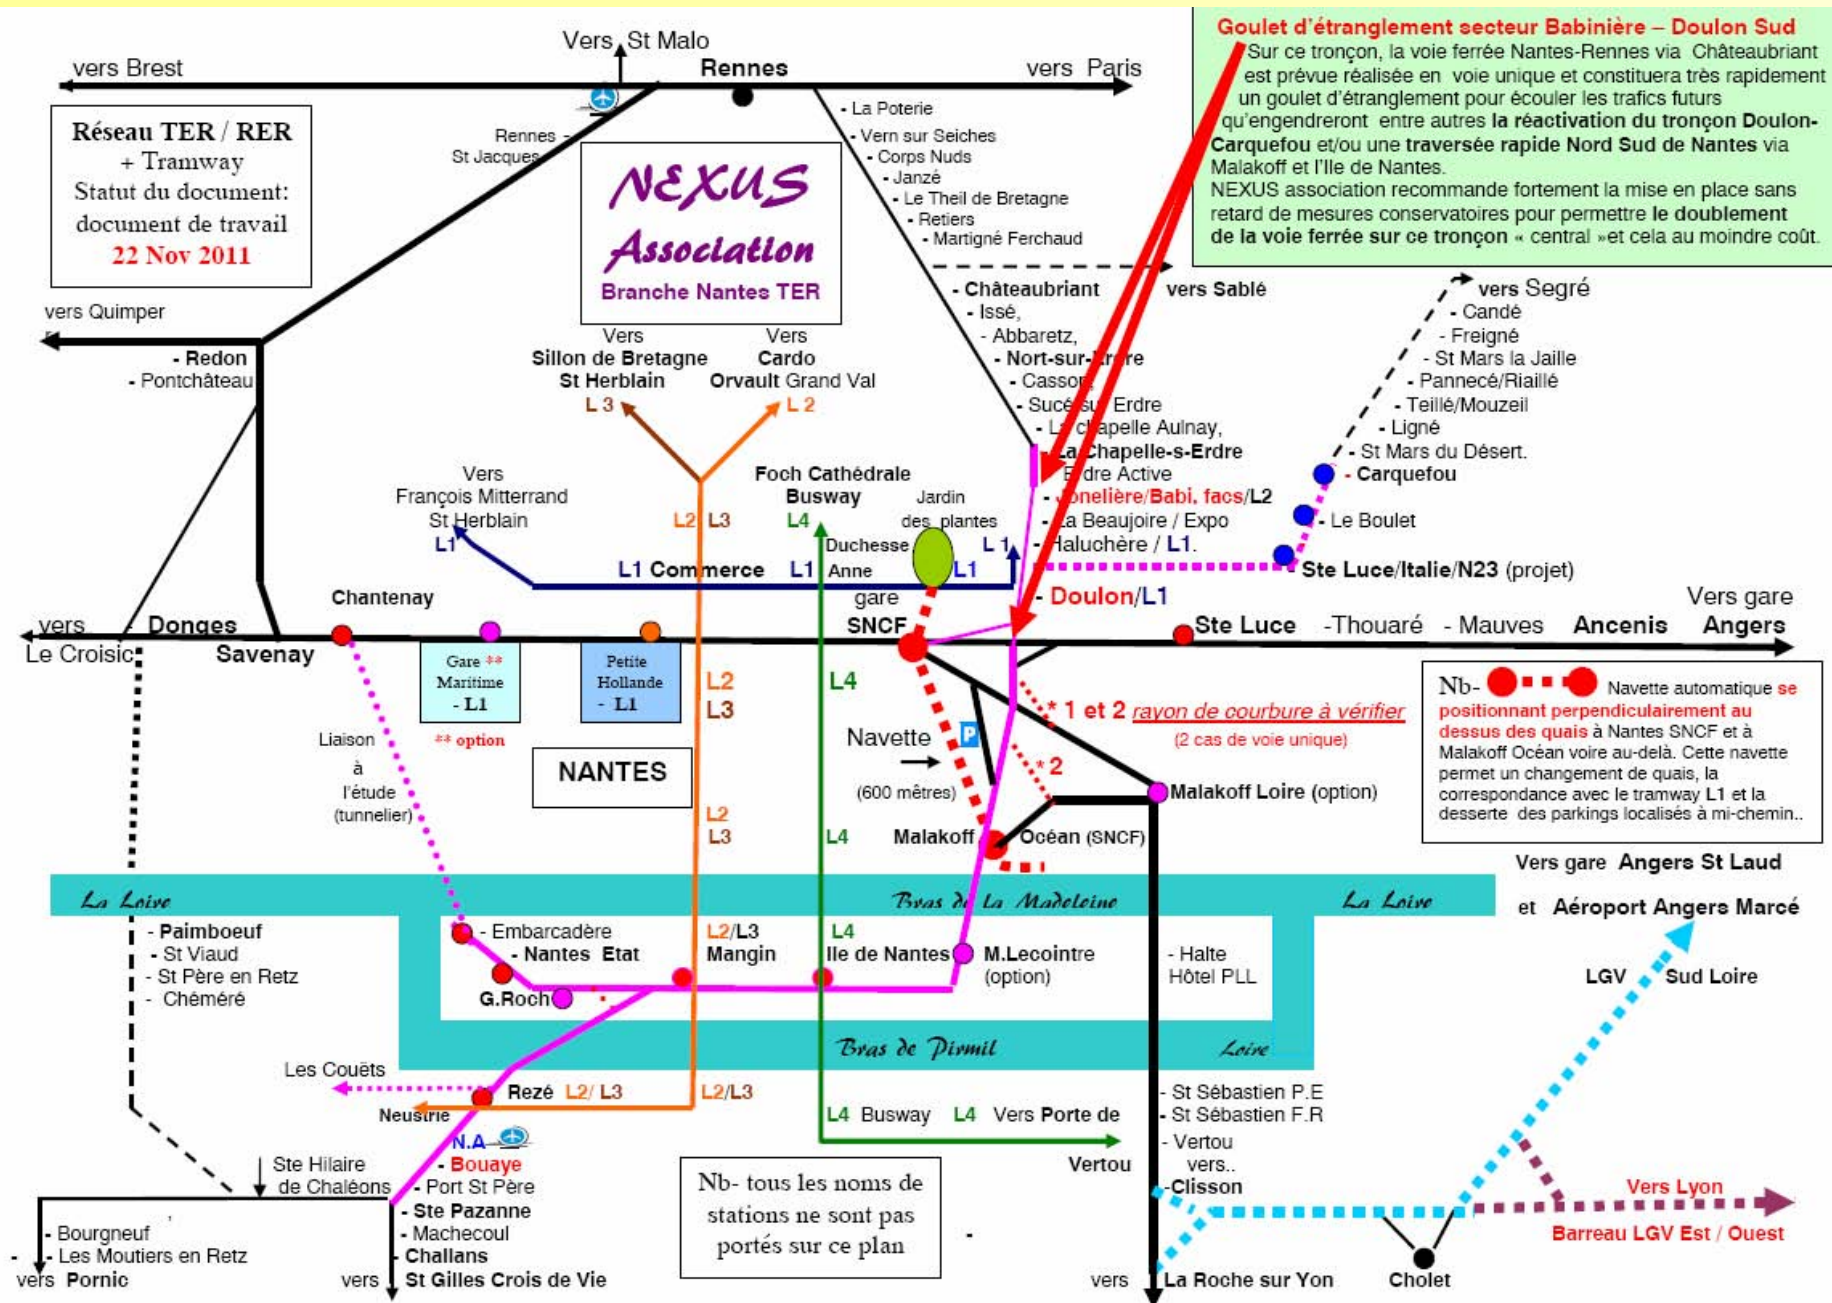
Goulet d'étranglement secteur Babinière – Doulon Sud
Sur ce tronçon, la voie ferrée Nantes-Rennes via Châteaubriant est prévue réalisée en voie unique et constituera très rapidement un goulet d'étranglement pour écouler les trafics futurs qu'engendreront entre autres la réactivation du tronçon Doulon-Carquefou et/ou une traversée rapide Nord Sud de Nantes via Malakoff et l'Ile de Nantes.
NEXUS association recommande fortement la mise en place sans retard de mesures conservatoires pour permettre le doublement de la voie ferrée sur ce tronçon « central »et cela au moindre coût.

Vers St Malo
vers Brest
Rennes
vers Paris

Réseau TER / RER
+ Tramway
Statut du document:
document de travail
22 Nov 2011

Rennes - St Jacques

NEXUS
Association
Branche Nantes TER

- La Poterie
- Vern sur Seiches
- Corps Nuds
- Janzé
- Le Theil de Bretagne
- Retiers
- Martigné Ferchaud

vers Quimper
- Redon
- Pontchâteau

- Châteaubriant
- Issé,
- Abbaretz,
- Nort-sur-Erdre
- Casson
- Sucé sur Erdre
- La chapelle Aulnay,
- La Chapelle-s-Erdre
Erdre Active
- Jonelière/Babi. facs/L2
- La Beaujoire / Expo
- Haluchère / L1.

vers Sablé

vers Segré
- Candé
- Freigné
- St Mars la Jaille
- Pannecé/Riaillé
- Teillé/Mouzeil
- Ligné
- St Mars du Désert.
- Carquefou
- Le Boulet
Ste Luce/Italie/N23 (projet)

Vers Sillon de Bretagne St Herblain
L 3
Vers Cardo Orvault Grand Val
L 2

Vers François Mitterrand St Herblain
L1

L2 L3
Foch Cathédrale Busway
L4
Jardin des plantes
Duchesse Anne
L 1
L1 Commerce
L1
L1
gare SNCF
- Doulon/L1

vers Le Croisic
Donges
Savenay
Chantenay
Ste Luce
-Thouaré
- Mauves
Ancenis
Vers gare Angers

Gare ** Maritime - L1
Petite Hollande - L1
** option
L2 L3
L4

Liaison à l'étude (tunnelier)

NANTES

Navette
(600 mètres)
* 1 et 2 rayon de courbure à vérifier
(2 cas de voie unique)
* 2
Malakoff Loire (option)
Malakoff
Océan (SNCF)
L2 L3
L4

Nb- Navette automatique se positionnant perpendiculairement au dessus des quais à Nantes SNCF et à Malakoff Océan voire au-delà. Cette navette permet un changement de quais, la correspondance avec le tramway L1 et la desserte des parkings localisés à mi-chemin..

Vers gare Angers St Laud
et Aéroport Angers Marcé

La Loire
Bras de la Madeleine
La Loire

- Paimboeuf
- St Viaud
- St Père en Retz
- Chéméré

- Embarcadère
- Nantes Etat
G.Roch
L2/L3 Mangin
L4
Ile de Nantes
M.Lecointre (option)
- Halte Hôtel PLL

LGV Sud Loire

Bras de Pirmil
Loire

Les Couëts
Rezé L2/ L3
L2/L3
Neustrie
N.A
- Bouaye
- Port St Père
- Ste Pazanne
- Machecoul
- Challans
St Gilles Crois de Vie
vers

L4 Busway L4 Vers Porte de Vertou

- St Sébastien P.E
- St Sébastien F.R
- Vertou
vers..
-Clisson
vers La Roche sur Yon
Cholet

Vers Lyon
Barreau LGV Est / Ouest

Ste Hilaire de Chaléons
- Bourgneuf
- Les Moutiers en Retz
vers Pornic

Nb- tous les noms de stations ne sont pas portés sur ce plan